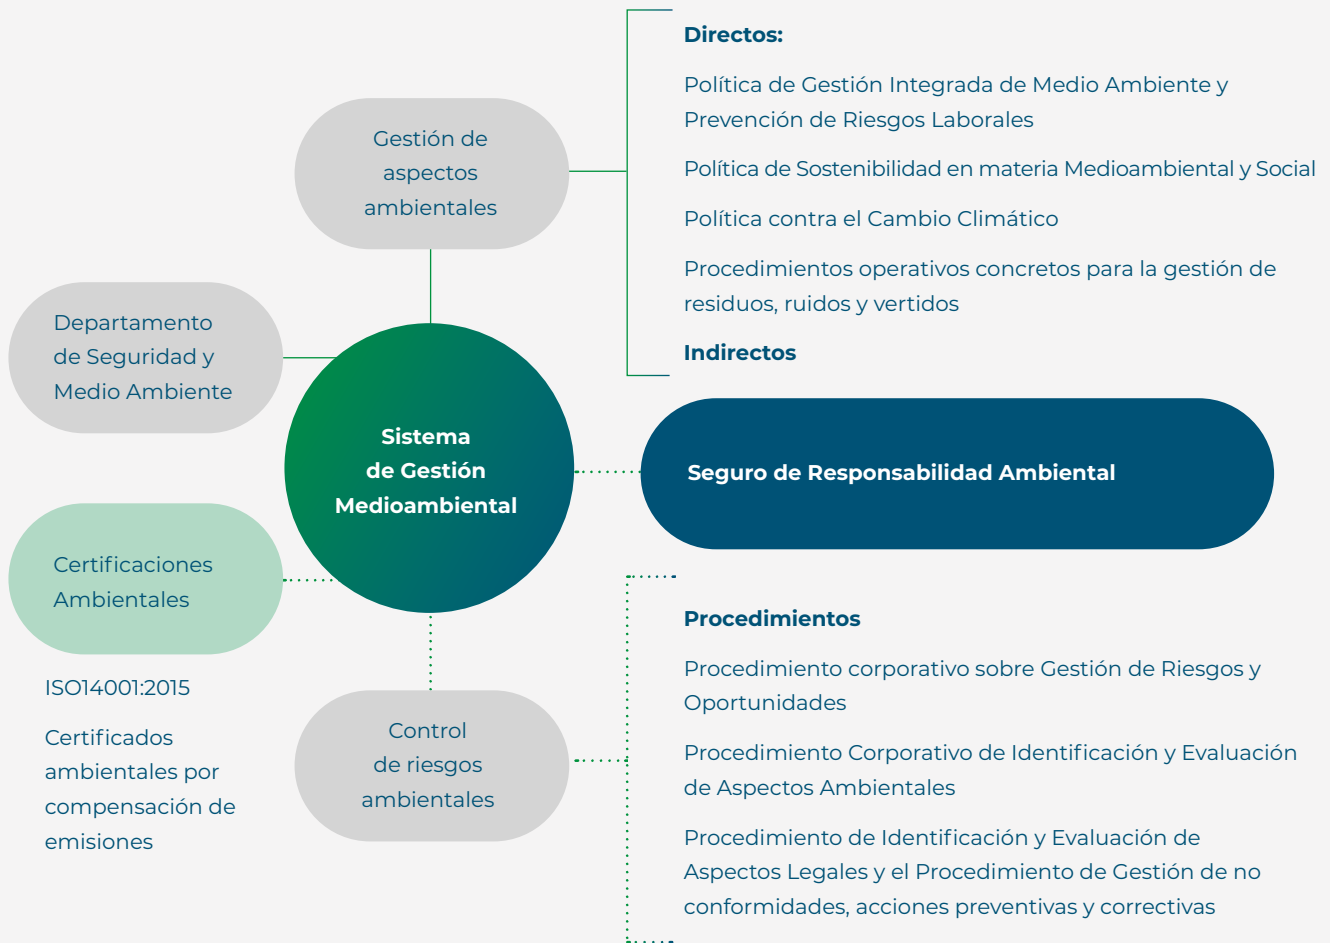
Gestión de aspectos ambientales

Directos:

Política de Gestión Integrada de Medio Ambiente y Prevención de Riesgos Laborales

Política de Sostenibilidad en materia Medioambiental y Social

Política contra el Cambio Climático

Procedimientos operativos concretos para la gestión de residuos, ruidos y vertidos

Indirectos

Departamento de Seguridad y Medio Ambiente

Sistema de Gestión Medioambiental

Seguro de Responsabilidad Ambiental

Certificaciones Ambientales

ISO14001:2015

Certificados ambientales por compensación de emisiones

Control de riesgos ambientales

Procedimientos

Procedimiento corporativo sobre Gestión de Riesgos y Oportunidades

Procedimiento Corporativo de Identificación y Evaluación de Aspectos Ambientales

Procedimiento de Identificación y Evaluación de Aspectos Legales y el Procedimiento de Gestión de no conformidades, acciones preventivas y correctivas